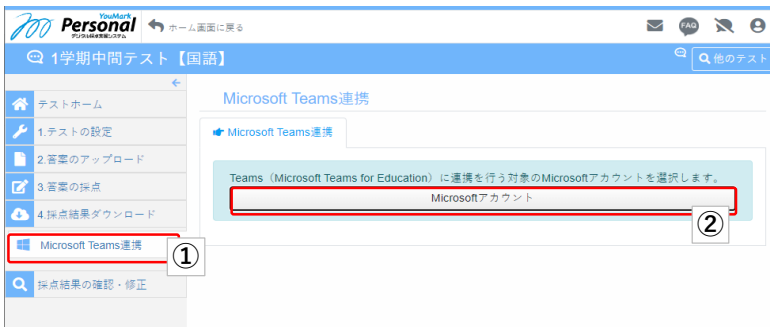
YouMark Personal デジタル採点支援システム

ホーム画面に戻る

FAQ

1学期中間テスト【国語】

他のテスト

テストホーム

1.テストの設定

2.答案のアップロード

3.答案の採点

4.採点結果ダウンロード

Microsoft Teams連携

①

採点結果の確認・修正

Microsoft Teams連携

Microsoft Teams連携

Teams（Microsoft Teams for Education）に連携を行う対象のMicrosoftアカウントを選択します。

Microsoftアカウント

②